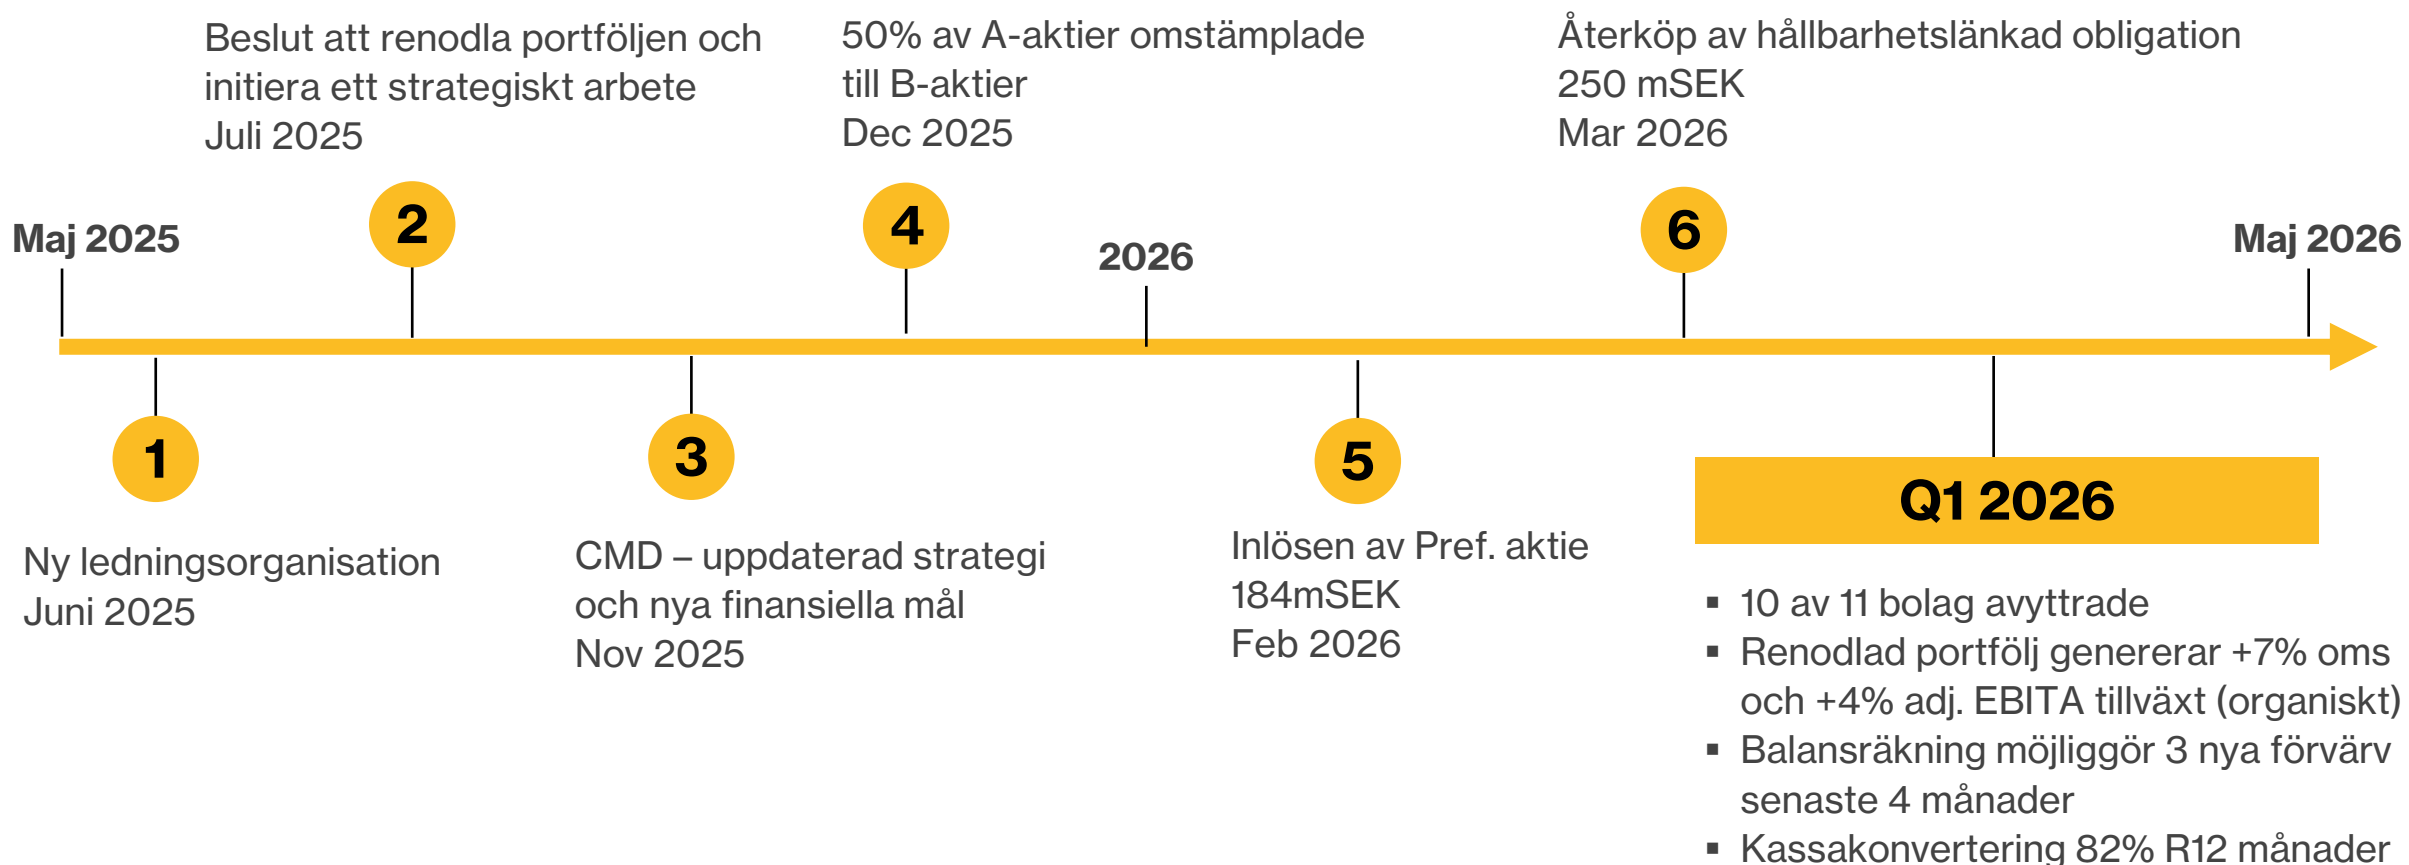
Beslut att renodla portföljen och initiera ett strategiskt arbete
Juli 2025

50% av A-aktier omstämplade till B-aktier
Dec 2025

Återköp av hållbarhetslänkad obligation
250 mSEK
Mar 2026

Maj 2025

2

4

2026

6

Maj 2026

1

Ny ledningsorganisation
Juni 2025

3

CMD – uppdaterad strategi och nya finansiella mål
Nov 2025

5

Inlösen av Pref. aktie
184mSEK
Feb 2026

Q1 2026

- 10 av 11 bolag avyttrade
- Renodlad portfölj genererar +7% oms och +4% adj. EBITA tillväxt (organiskt)
- Balansräkning möjliggör 3 nya förvärv senaste 4 månader
- Kassakonvertering 82% R12 månader